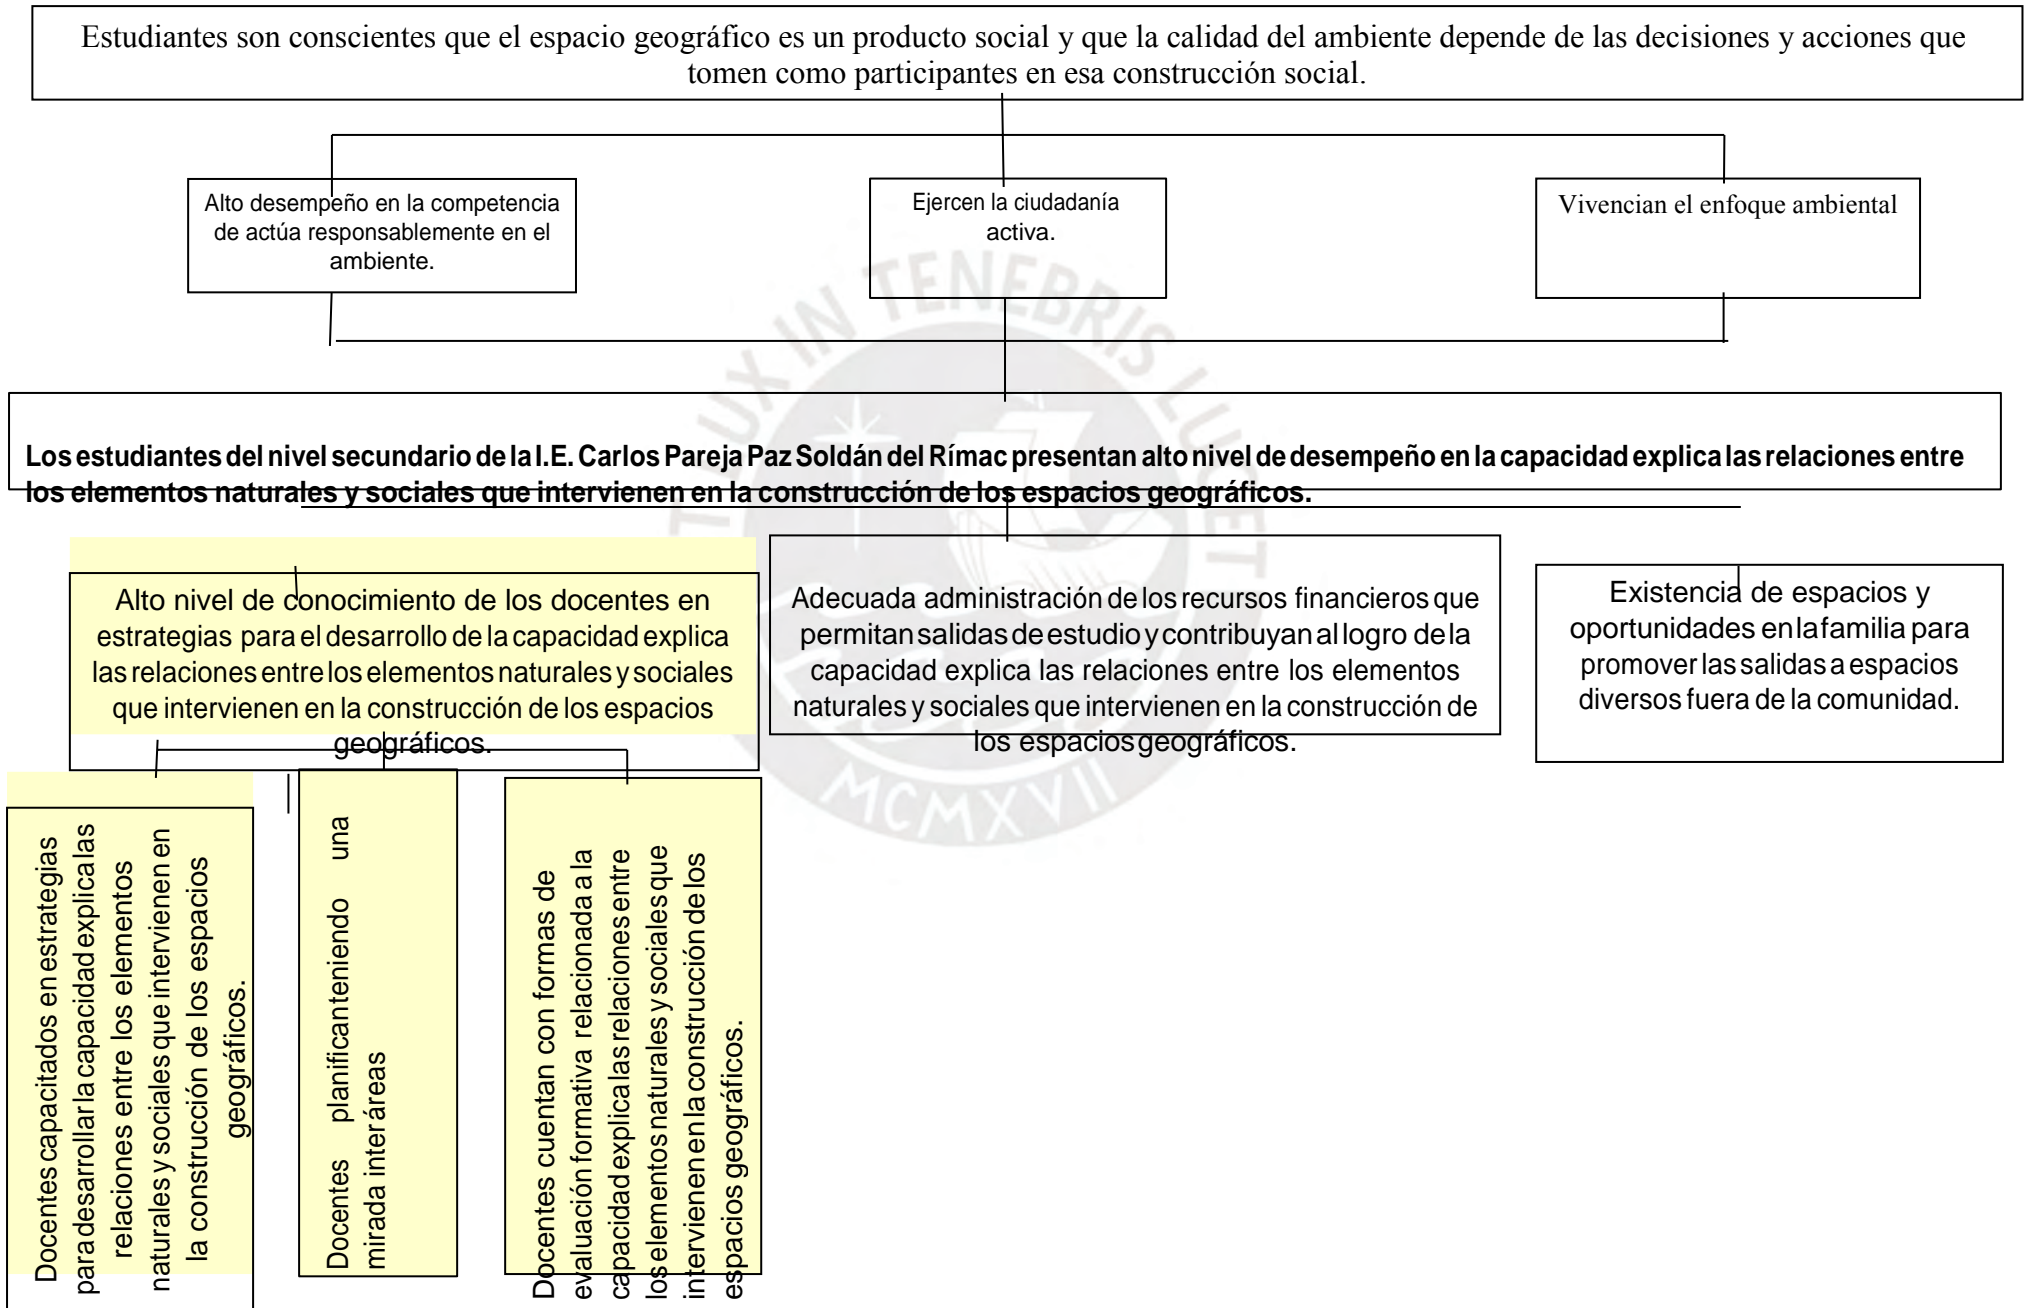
Estudiantes son conscientes que el espacio geográfico es un producto social y que la calidad del ambiente depende de las decisiones y acciones que tomen como participantes en esa construcción social.

Alto desempeño en la competencia de actúa responsablemente en el ambiente.

Ejercen la ciudadanía activa.

Vivencian el enfoque ambiental

**Los estudiantes del nivel secundario de la I.E. Carlos Pareja Paz Soldán del Rímac presentan alto nivel de desempeño en la capacidad explica las relaciones entre los elementos naturales y sociales que intervienen en la construcción de los espacios geográficos.**

Alto nivel de conocimiento de los docentes en estrategias para el desarrollo de la capacidad explica las relaciones entre los elementos naturales y sociales que intervienen en la construcción de los espacios geográficos.

Adecuada administración de los recursos financieros que permitan salidas de estudio y contribuyan al logro de la capacidad explica las relaciones entre los elementos naturales y sociales que intervienen en la construcción de los espacios geográficos.

Existencia de espacios y oportunidades en la familia para promover las salidas a espacios diversos fuera de la comunidad.

Docentes capacitados en estrategias para desarrollar la capacidad explica las relaciones entre los elementos naturales y sociales que intervienen en la construcción de los espacios geográficos.

Docentes planifican teniendo una mirada interáreas

Docentes cuentan con formas de evaluación formativa relacionada a la capacidad explica las relaciones entre los elementos naturales y sociales que intervienen en la construcción de los espacios geográficos.

MCMXVII